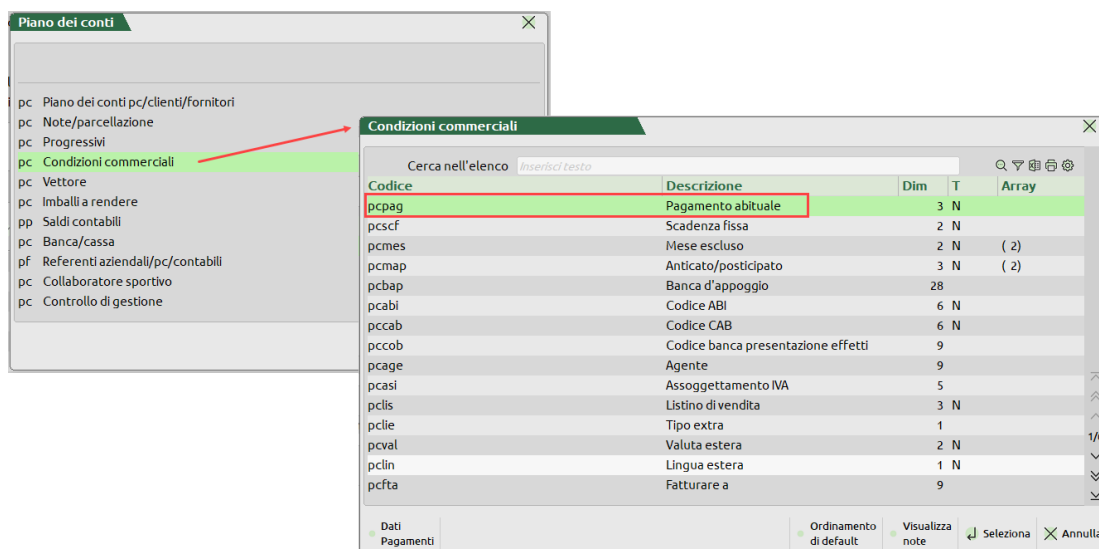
Piano dei conti

pc Piano dei conti pc/clienti/fornitori
pc Note/parcellazione
pc Progressivi
pc Condizioni commerciali
pc Vettore
pc Imballi a rendere
pp Saldi contabili
pc Banca/cassa
pf Referenti aziendali/pc/contabili
pc Collaboratore sportivo
pc Controllo di gestione

Condizioni commerciali

Cerca nell'elenco Inserisci testo

| Codice | Descrizione | Dim | T | Array |
|---|---|---|---|---|
| pcpag | Pagamento abituale | 3 | N | |
| pcscf | Scadenza fissa | 2 | N | |
| pcmes | Mese escluso | 2 | N | ( 2) |
| pcmap | Anticato/posticipato | 3 | N | ( 2) |
| pcbap | Banca d'appoggio | 28 | | |
| pcabi | Codice ABI | 6 | N | |
| pccab | Codice CAB | 6 | N | |
| pccob | Codice banca presentazione effetti | 9 | | |
| pcage | Agente | 9 | | |
| pcasi | Assoggettamento IVA | 5 | | |
| pclis | Listino di vendita | 3 | N | |
| pclie | Tipo extra | 1 | | |
| pcval | Valuta estera | 2 | N | |
| pclin | Lingua estera | 1 | N | |
| pcfta | Fatturare a | 9 | | |

1/

Dati Pagamenti
Ordinamento di default
Visualizza note
Seleziona
Annulla